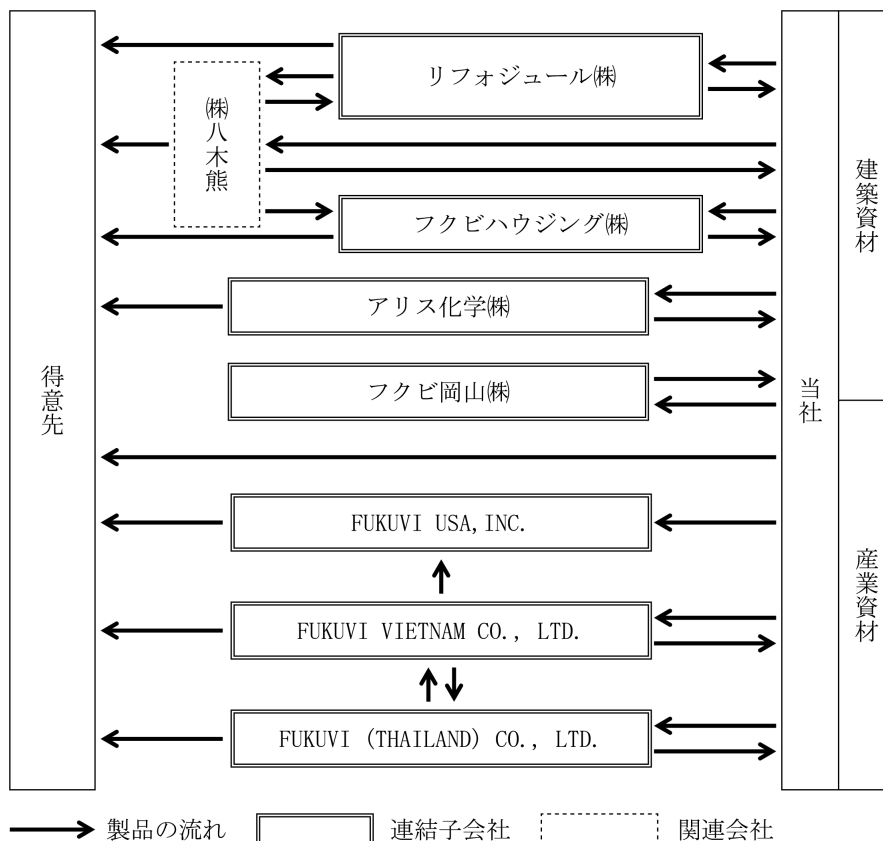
得意先

リフォジュール㈱

㈱八木熊

フクビハウジング㈱

アリス化学㈱

フクビ岡山㈱

FUKUVI USA, INC.

FUKUVI VIETNAM CO., LTD.

FUKUVI (THAILAND) CO., LTD.

当社

建築資材

産業資材

製品の流れ　連結子会社　関連会社